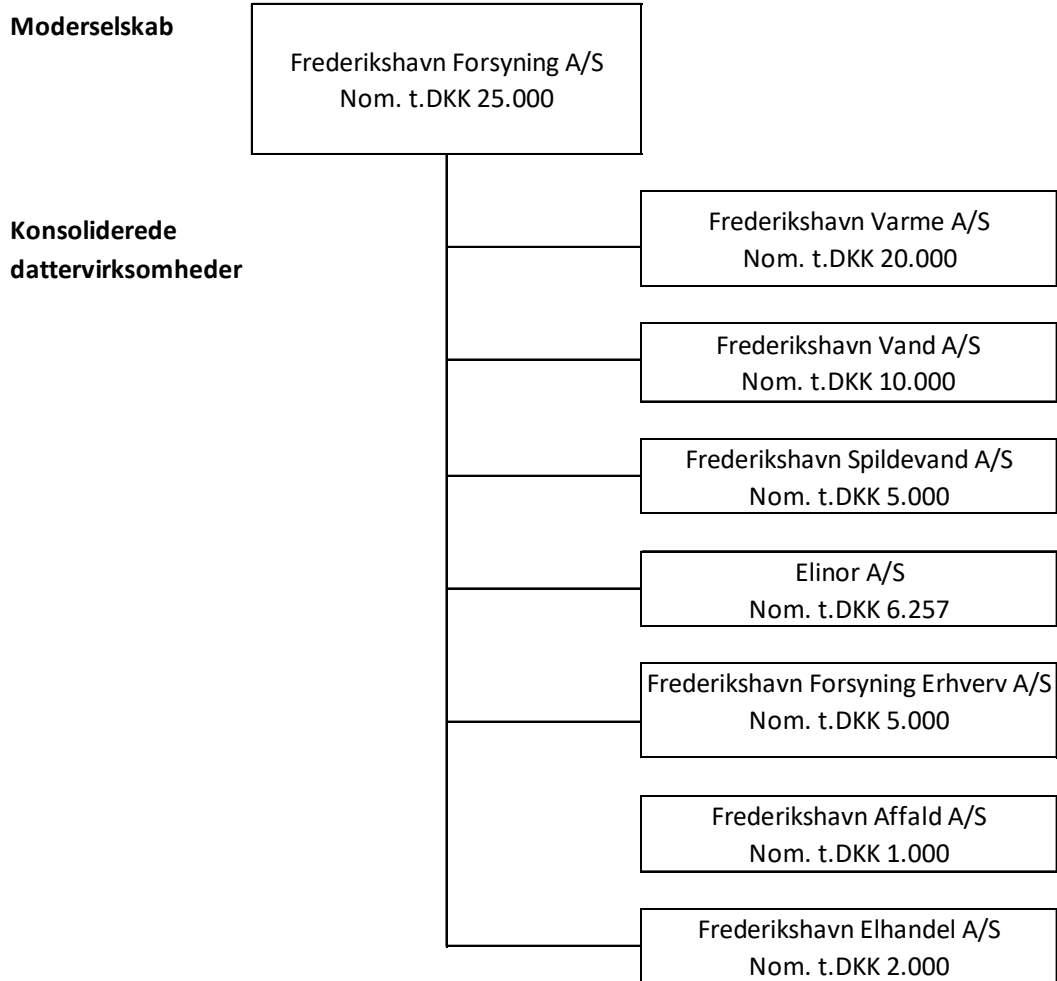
**Moderselskab**

Frederikshavn Forsyning A/S
Nom. t.DKK 25.000

**Konsoliderede dattervirksomheder**

Frederikshavn Varme A/S
Nom. t.DKK 20.000

Frederikshavn Vand A/S
Nom. t.DKK 10.000

Frederikshavn Spildevand A/S
Nom. t.DKK 5.000

Elinor A/S
Nom. t.DKK 6.257

Frederikshavn Forsyning Erhverv A/S
Nom. t.DKK 5.000

Frederikshavn Affald A/S
Nom. t.DKK 1.000

Frederikshavn Elhandel A/S
Nom. t.DKK 2.000